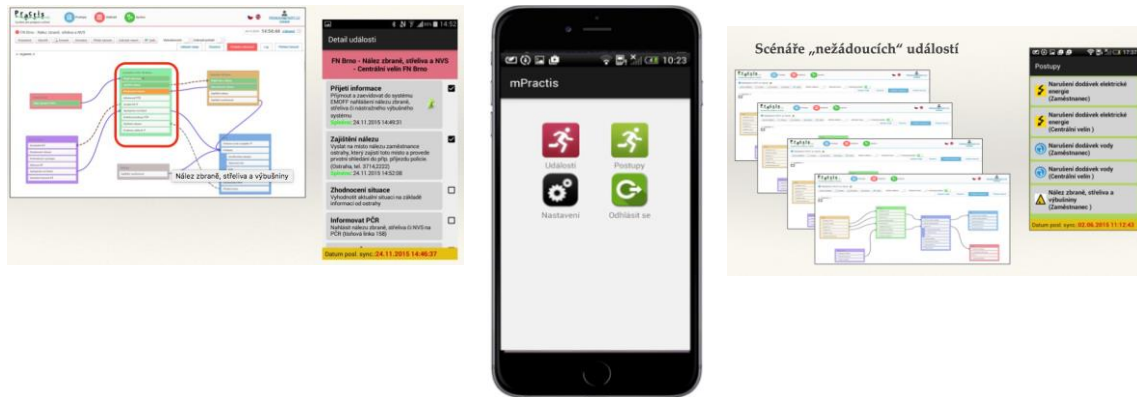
Nález zbraně, střeliva a výbušniny

Detail události

FN Brno - Nález zbraně, střeliva a NVS - Centrální velín FN Brno

Přijetí informace
Přijmout a zaevidovat do systému EMOFF nahlášení nálezu zbraně, střeliva či nástražného výbušného systému
Splněno: 24.11.2015 14:49:31

Zajištění nálezu
Vyslat na místo nálezu zaměstnance ostrahy, který zajistí toto místo a provede prvotní ohledání do příp. příjezdu policie. (Ostraha, tel. 3714,2222)
Splněno: 24.11.2015 14:52:08

Zhodnocení situace
Vyhodnotit aktuální situaci na základě informací od ostrahy

Informovat PČR
Nahlásit nález zbraně, střeliva či NVS na PČR (tísňová linka 158)

Datum posl. sync: 24.11.2015 14:46:37

10:23

mPractis

Události

Postupy

Nastavení

Odhlásit se

Scénáře „nežádoucích" událostí

Postupy

Narušení dodávek elektrické energie (Zaměstnanec)

Narušení dodávek elektrické energie (Centrální velín)

Narušení dodávek vody (Zaměstnanec)

Narušení dodávek vody (Centrální velín)

Nález zbraně, střeliva a výbušniny (Zaměstnanec)

Datum posl. sync: 02.06.2015 11:12:43